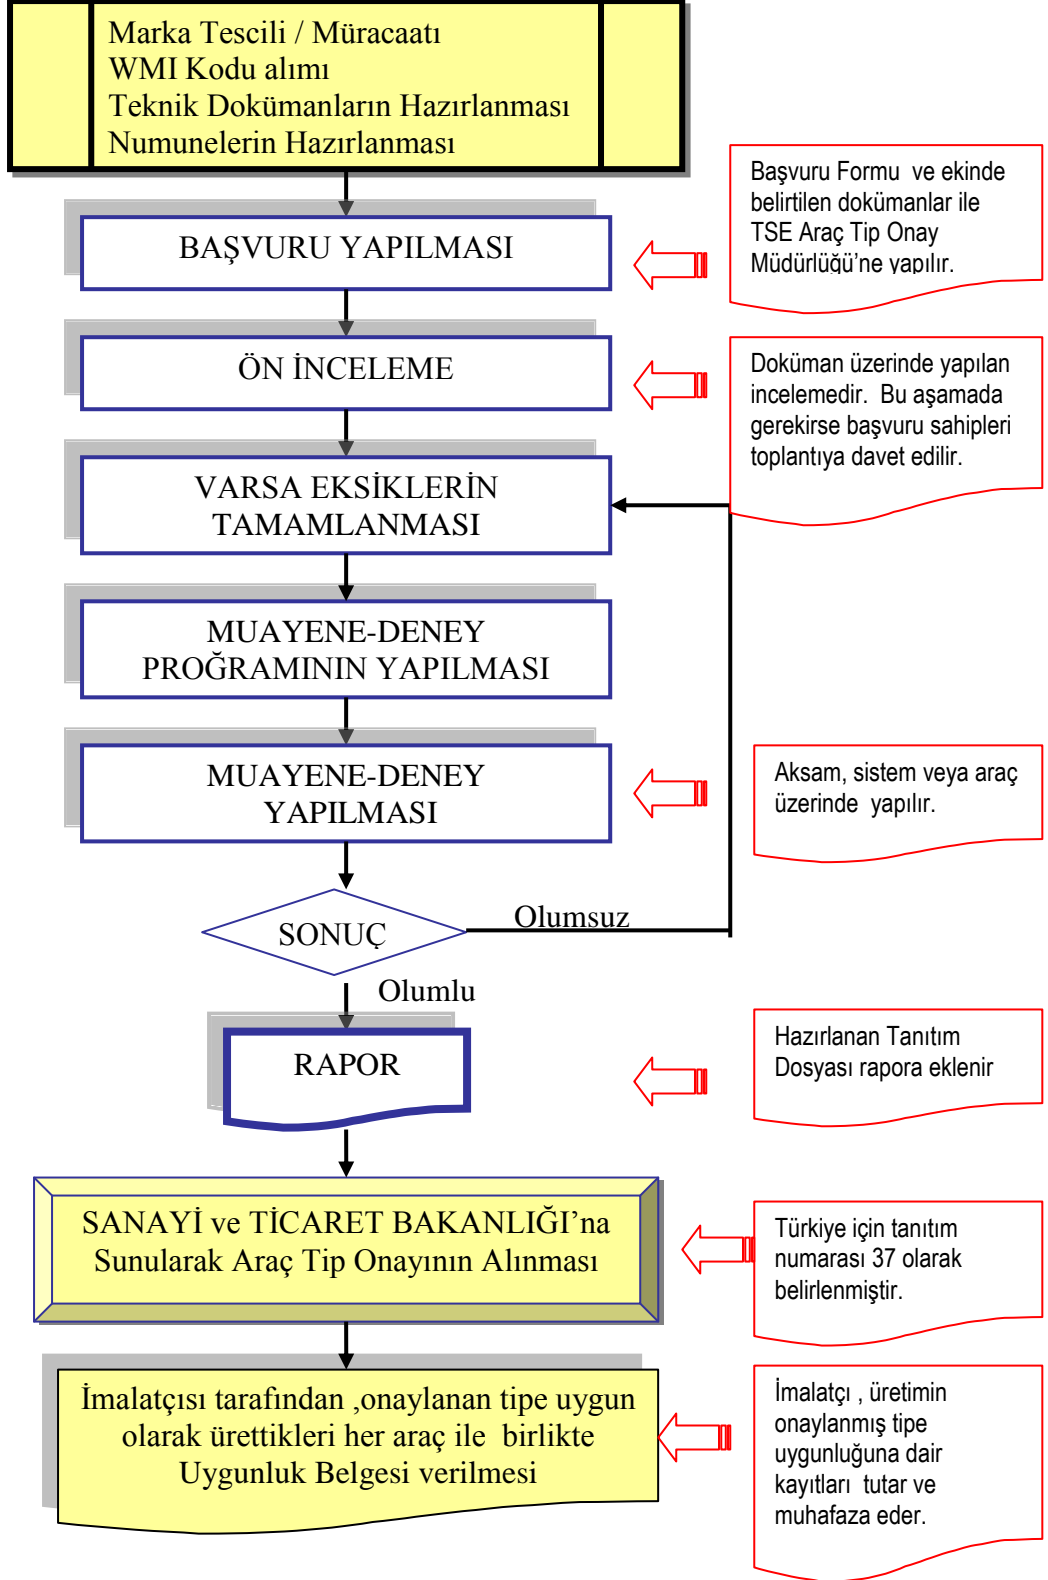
Marka Tescili / Müracaatı
WMI Kodu alımı
Teknik Dokümanların Hazırlanması
Numunelerin Hazırlanması

BAŞVURU YAPILMASI

Başvuru Formu ve ekinde belirtilen dokümanlar ile TSE Araç Tip Onay Müdürlüğü'ne yapılır.

ÖN İNCELEME

Doküman üzerinde yapılan incelemedir. Bu aşamada gerekirse başvuru sahipleri toplantıya davet edilir.

VARSA EKSİKLERİN TAMAMLANMASI

MUAYENE-DENEY PROĞRAMININ YAPILMASI

MUAYENE-DENEY YAPILMASI

Aksam, sistem veya araç üzerinde yapılır.

SONUÇ

Olumsuz

Olumlu

RAPOR

Hazırlanan Tanıtım Dosyası rapora eklenir

SANAYİ ve TİCARET BAKANLIĞI'na Sunularak Araç Tip Onayının Alınması

Türkiye için tanıtım numarası 37 olarak belirlenmiştir.

İmalatçısı tarafından ,onaylanan tipe uygun olarak ürettikleri her araç ile birlikte Uygunluk Belgesi verilmesi

İmalatçı , üretimin onaylanmış tipe uygunluğuna dair kayıtları tutar ve muhafaza eder.